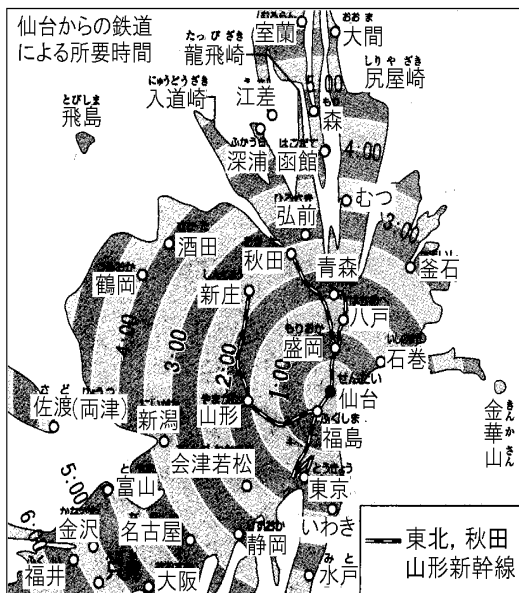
仙台からの鉄道による所要時間

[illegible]
室蘭
おおま
大間
たっぴざき
龍飛崎
しりやざき
尻屋崎
にゅうどうざき
入道崎
江差
5:00
もり
森
とびしま
飛島
ふかうら
深浦
はこだて
函館
4:00
ひろさき
弘前
むつ
3:00
酒田
秋田
青森
釜石
鶴岡
新庄
八戸
4:00
もりおか
盛岡
いしのまき
石巻
2:00
3:00
1:00
せんだい
仙台
さど りょうつ
佐渡(両津)
新潟
やまがた
山形
ふくしま
福島
きんかさん
金華山
会津若松
5:00
と
富山
とうきょう
東京
6:00
金沢
名古屋
いわき
しずおか
静岡
みと
水戸
福井
大阪
東北,秋田 山形新幹線